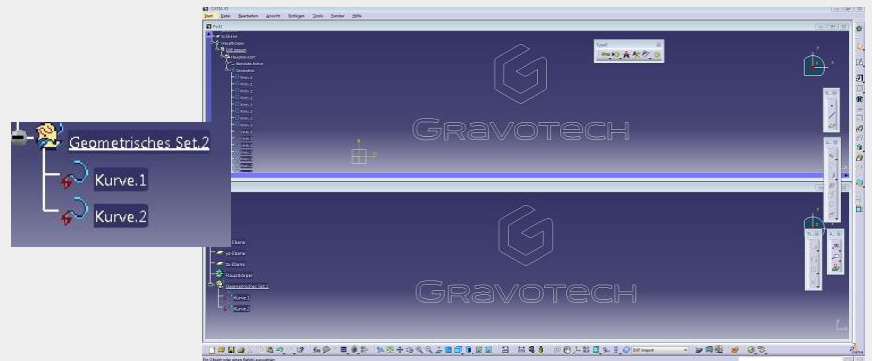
Geometrisches Set.2
Kurve.1
Kurve.2

CATIA V5
Start Datei Bearbeiten Ansicht Einfügen Tools Fenster Hilfe

GRAVOTECH

GRAVOTECH

Ebene
yz-Ebene
zx-Ebene
Hauptkörper
Geometrisches Set.2
Kurve.1
Kurve.2